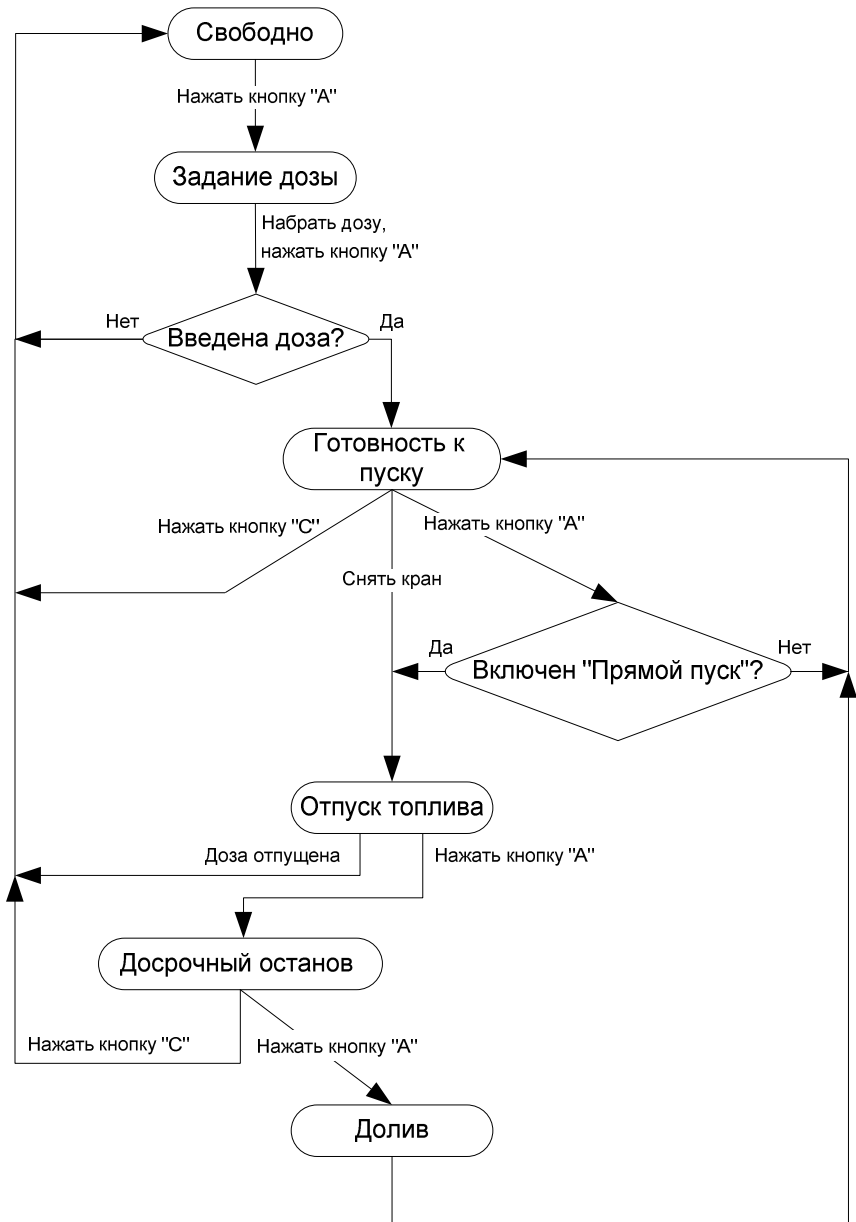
Свободно

Нажать кнопку "А"

Задание дозы

Набрать дозу, нажать кнопку "А"

Нет

Введена доза?

Да

Готовность к пуску

Нажать кнопку "С"

Нажать кнопку "А"

Снять кран

Да

Включен "Прямой пуск"?

Нет

Отпуск топлива

Доза отпущена

Нажать кнопку "А"

Досрочный останов

Нажать кнопку "С"

Нажать кнопку "А"

Долив